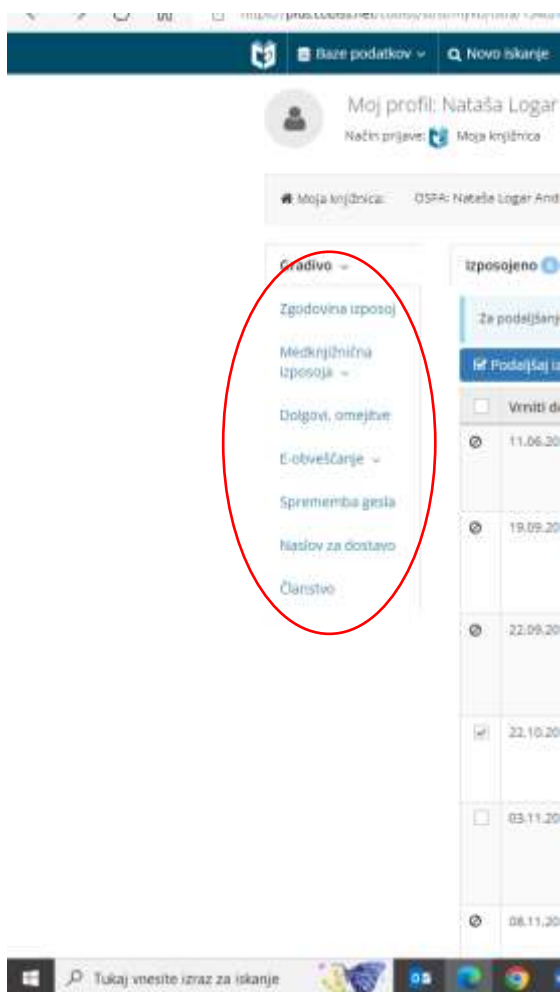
https://plus.cobiss.net/cobiss/si/sl/myfolder/

Baze podatkov
Novo iskanje

Moj profil: Nataša Logar
Način prijave: Moja knjižnica

Moja knjižnica: OSPA: Nataša Logar And

Gradivo
Zgodovina izposoj
Medknjižnična izposoja
Dolgovi, omejitve
E-obveščanje
Sprememba gesla
Naslov za dostavo
Članstvo

Izposojeno
Za podaljšanj
Podaljšaj iz
Vrniti d
11.06.20
19.09.20
22.09.20
22.10.20
03.11.20
08.11.20

Tukaj vnesite izraz za iskanje